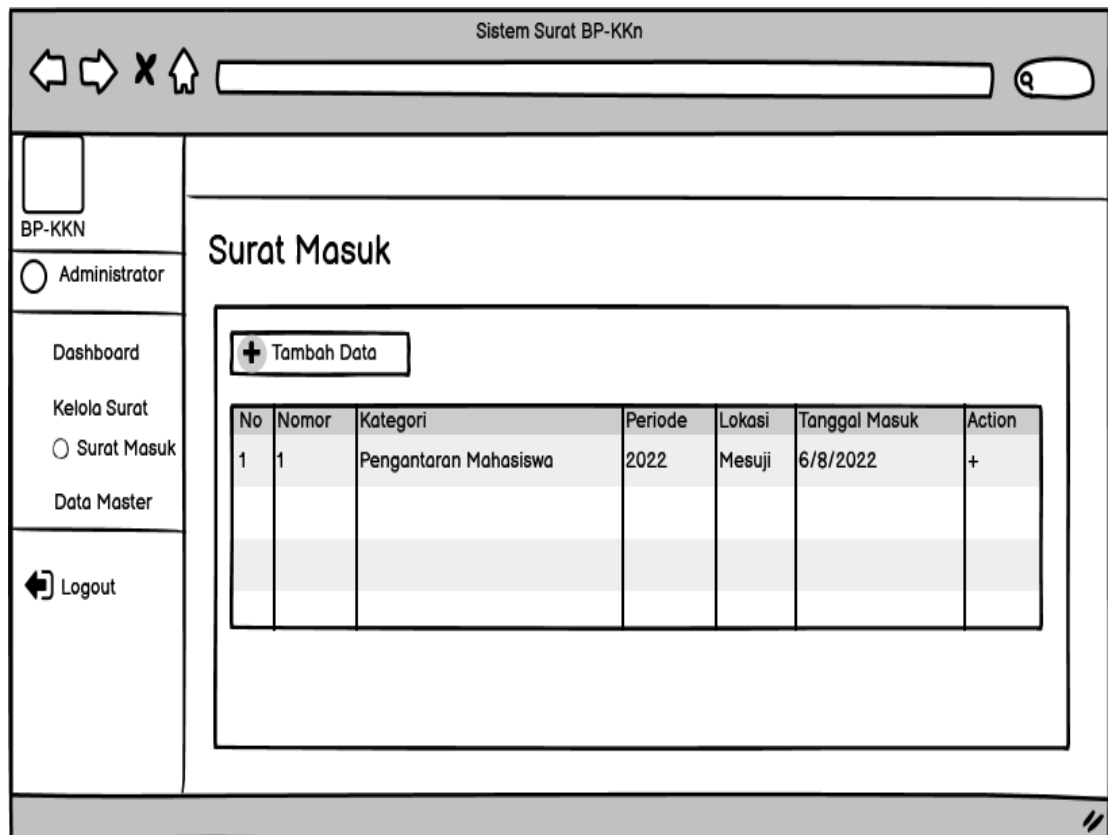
Sistem Surat BP-KKn

BP-KKN

Administrator

Dashboard

Kelola Surat

Surat Masuk

Data Master

Logout

Surat Masuk

Tambah Data

| No | Nomor | Kategori | Periode | Lokasi | Tanggal Masuk | Action |
|---|---|---|---|---|---|---|
| 1 | 1 | Pengantaran Mahasiswa | 2022 | Mesuji | 6/8/2022 | + |
| | | | | | | |
| | | | | | | |
| | | | | | | |